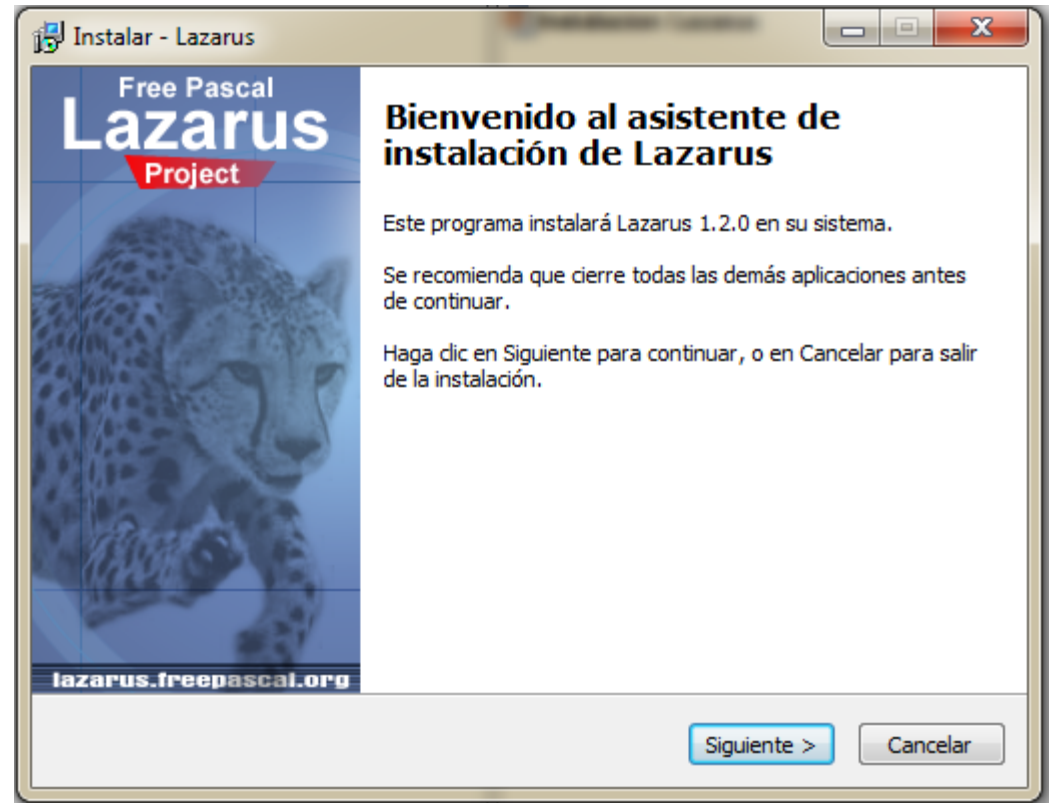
Instalar - Lazarus

Free Pascal
Lazarus
Project

lazarus.freepascal.org

Bienvenido al asistente de instalación de Lazarus

Este programa instalará Lazarus 1.2.0 en su sistema.

Se recomienda que cierre todas las demás aplicaciones antes de continuar.

Haga clic en Siguiente para continuar, o en Cancelar para salir de la instalación.

Siguiente >
Cancelar